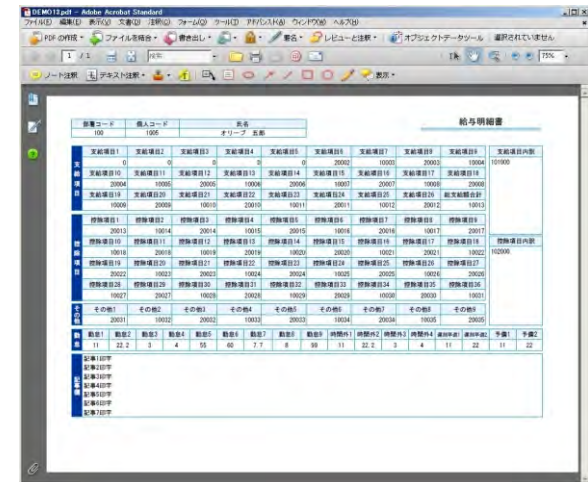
DEMO12.pdf - Adobe Acrobat Standard
ファイル(F) 編集(E) 表示(V) 文書(D) 注釈(C) フォーム(O) ツール(T) アドバンスト(A) ウィンドウ(W) ヘルプ(H)
PDFの作成 ファイルを結合 書き出し 署名 レビューと注釈 オブジェクトデータツール 選択されていません
1 / 1 75%
ノート注釈 テキスト注釈 表示

| 部署コード | 個人コード | 氏名 |
|---|---|---|
| 100 | 1005 | オリーブ 五郎 |

給与明細書

支給項目

| 支給項目1 | 支給項目2 | 支給項目3 | 支給項目4 | 支給項目5 | 支給項目6 | 支給項目7 | 支給項目8 | 支給項目9 |
|---|---|---|---|---|---|---|---|---|
| 0 | 0 | 0 | 0 | 0 | 20002 | 10003 | 20003 | 10004 |
| 支給項目10 | 支給項目11 | 支給項目12 | 支給項目13 | 支給項目14 | 支給項目15 | 支給項目16 | 支給項目17 | 支給項目18 |
| 20004 | 10005 | 20005 | 10006 | 20006 | 10007 | 20007 | 10008 | 20008 |
| 支給項目19 | 支給項目20 | 支給項目21 | 支給項目22 | 支給項目23 | 支給項目24 | 支給項目25 | 支給項目26 | 総支給合計 |
| 10009 | 20009 | 10010 | 20010 | 10011 | 20011 | 10012 | 20012 | 10013 |

支給項目内訳
101000

控除項目

| 控除項目1 | 控除項目2 | 控除項目3 | 控除項目4 | 控除項目5 | 控除項目6 | 控除項目7 | 控除項目8 | 控除項目9 |
|---|---|---|---|---|---|---|---|---|
| 20013 | 10014 | 20014 | 10015 | 20015 | 10016 | 20016 | 10017 | 20017 |
| 控除項目10 | 控除項目11 | 控除項目12 | 控除項目13 | 控除項目14 | 控除項目15 | 控除項目16 | 控除項目17 | 控除項目18 |
| 10018 | 20018 | 10019 | 20019 | 10020 | 20020 | 10021 | 20021 | 10022 |
| 控除項目19 | 控除項目20 | 控除項目21 | 控除項目22 | 控除項目23 | 控除項目24 | 控除項目25 | 控除項目26 | 控除項目27 |
| 20022 | 10023 | 20023 | 10024 | 20024 | 10025 | 20025 | 10026 | 20026 |
| 控除項目28 | 控除項目29 | 控除項目30 | 控除項目31 | 控除項目32 | 控除項目33 | 控除項目34 | 控除項目35 | 控除項目36 |
| 10027 | 20027 | 10028 | 20028 | 10029 | 20029 | 10030 | 20030 | 10031 |

控除項目内訳
102000

その他

| その他1 | その他2 | その他3 | その他4 | その他5 | その他6 | その他7 | その他8 | その他9 |
|---|---|---|---|---|---|---|---|---|
| 20031 | 10032 | 20032 | 10033 | 20033 | 10034 | 20034 | 10035 | 20035 |

勤怠

| 勤怠1 | 勤怠2 | 勤怠3 | 勤怠4 | 勤怠5 | 勤怠6 | 勤怠7 | 勤怠8 | 勤怠9 | 時間外1 | 時間外2 | 時間外3 | 時間外4 | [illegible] | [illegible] | 予備1 | 予備2 |
|---|---|---|---|---|---|---|---|---|---|---|---|---|---|---|---|---|
| 11 | 22.2 | 3 | 4 | 55 | 66 | 7.7 | 8 | 99 | 11 | 22.2 | 3 | 4 | 11 | 22 | 11 | 22 |

記事欄
記事1印字
記事2印字
記事3印字
記事4印字
記事5印字
記事6印字
記事7印字